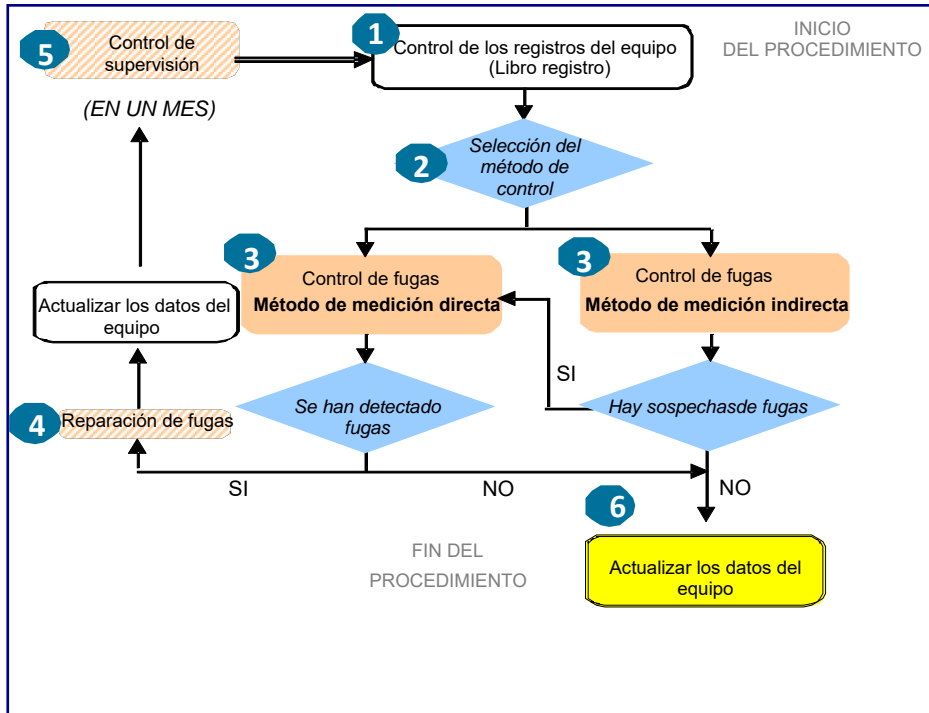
INICIO
DEL PROCEDIMIENTO

5 Control de supervisión

1 Control de los registros del equipo (Libro registro)

(EN UN MES)

2 Selección del método de control

3 Control de fugas
Método de medición directa

3 Control de fugas
Método de medición indirecta

Actualizar los datos del equipo

SI

Se han detectado fugas

Hay sospechasde fugas

4 Reparación de fugas

SI

NO

NO

6

FIN DEL
PROCEDIMIENTO

Actualizar los datos del equipo